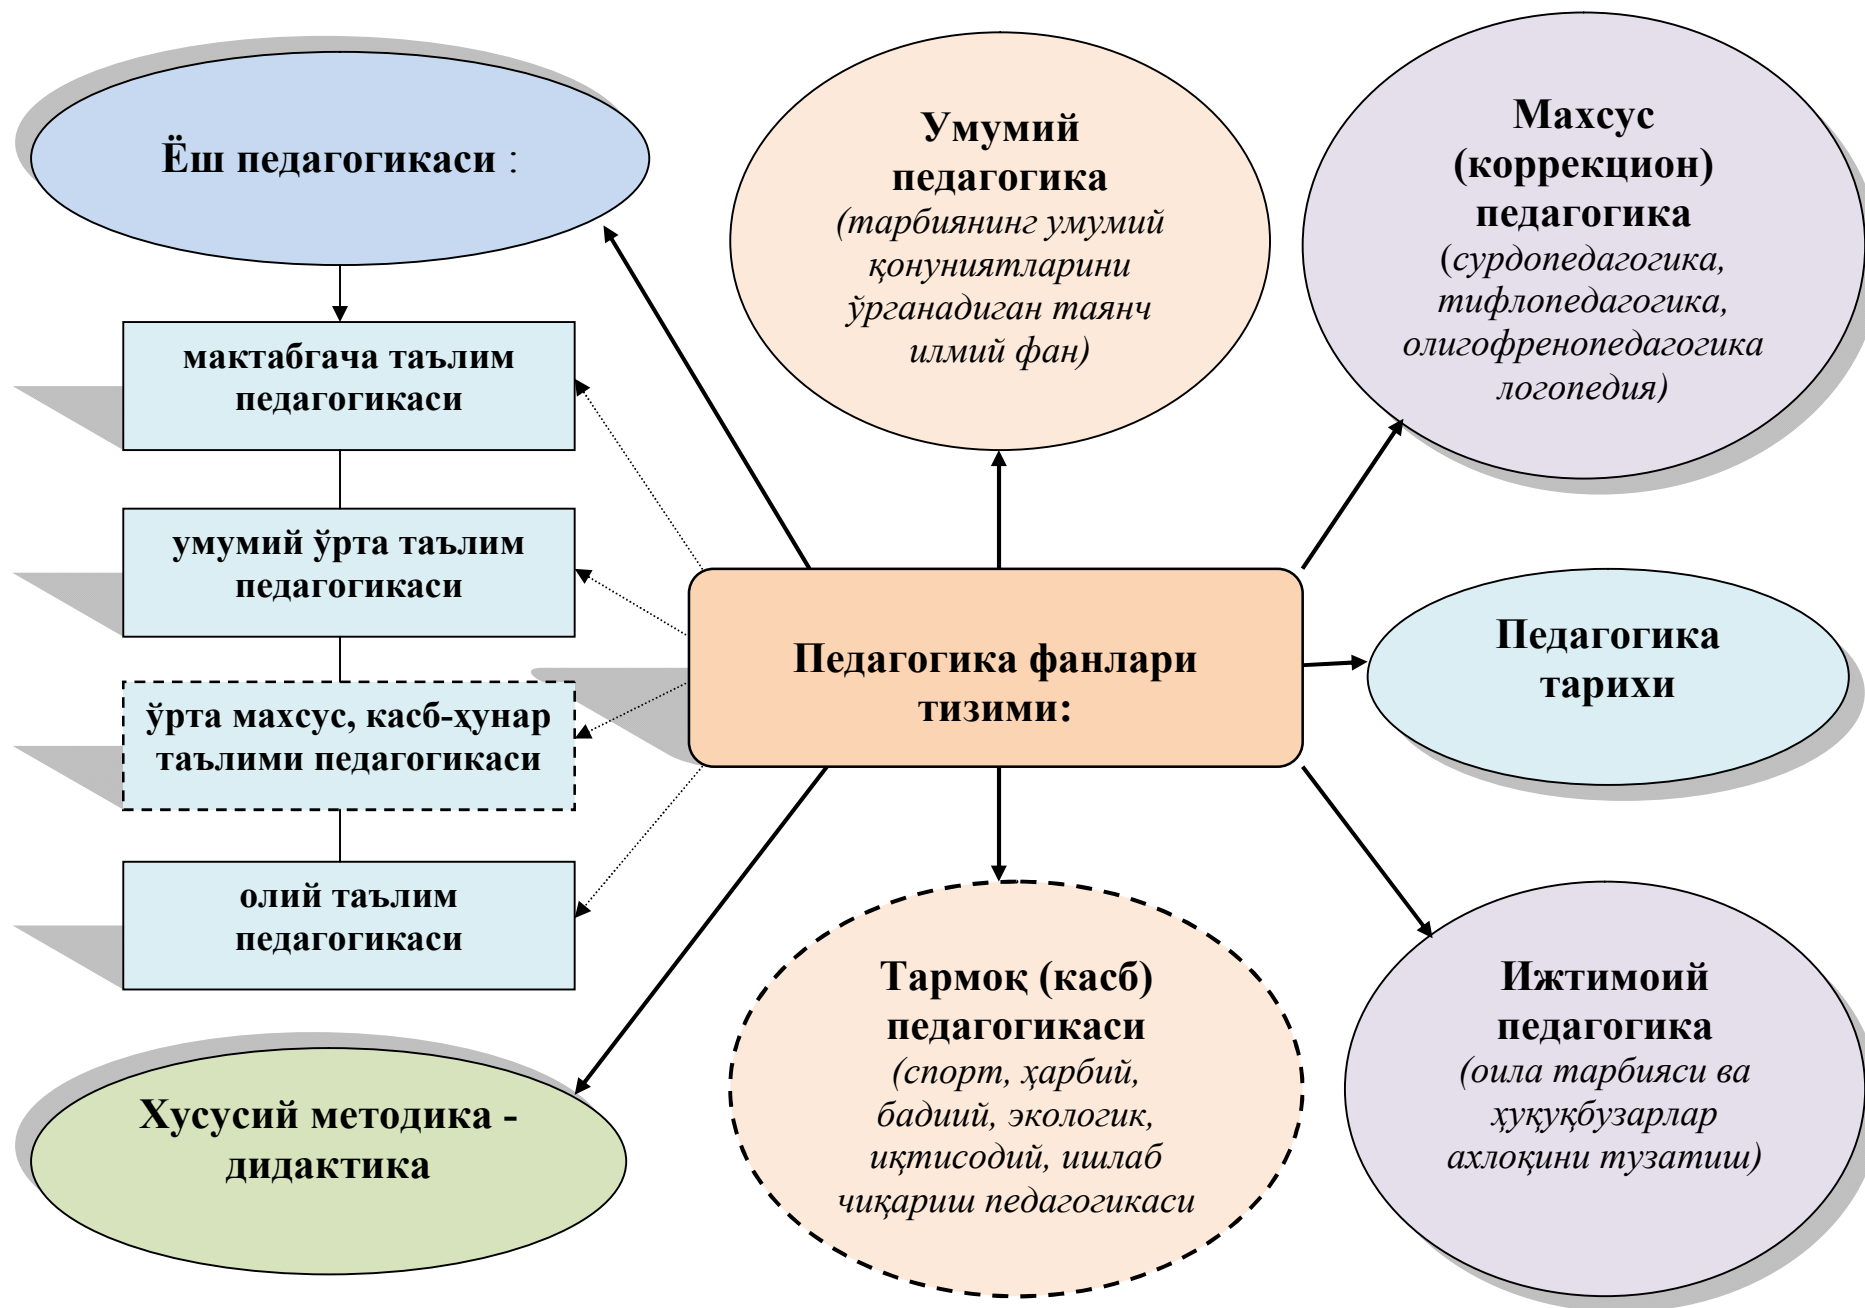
Ёш педагогикаси :

мактабгача таълим педагогикаси

умумий ўрта таълим педагогикаси

ўрта махсус, касб-ҳунар таълими педагогикаси

олий таълим педагогикаси

Хусусий методика - дидактика

Умумий педагогика (тарбиянинг умумий қонуниятларини ўрганадиган таянч илмий фан)

Махсус (коррекцион) педагогика (сурдопедагогика, тифлопедагогика, олигофренопедагогика логопедия)

Педагогика фанлари тизими:

Педагогика тарихи

Тармоқ (касб) педагогикаси (спорт, ҳарбий, бадиий, экологик, иқтисодий, ишлаб чиқариш педагогикаси

Ижтимоий педагогика (оила тарбияси ва ҳуқуқбузарлар ахлоқини тузатиш)